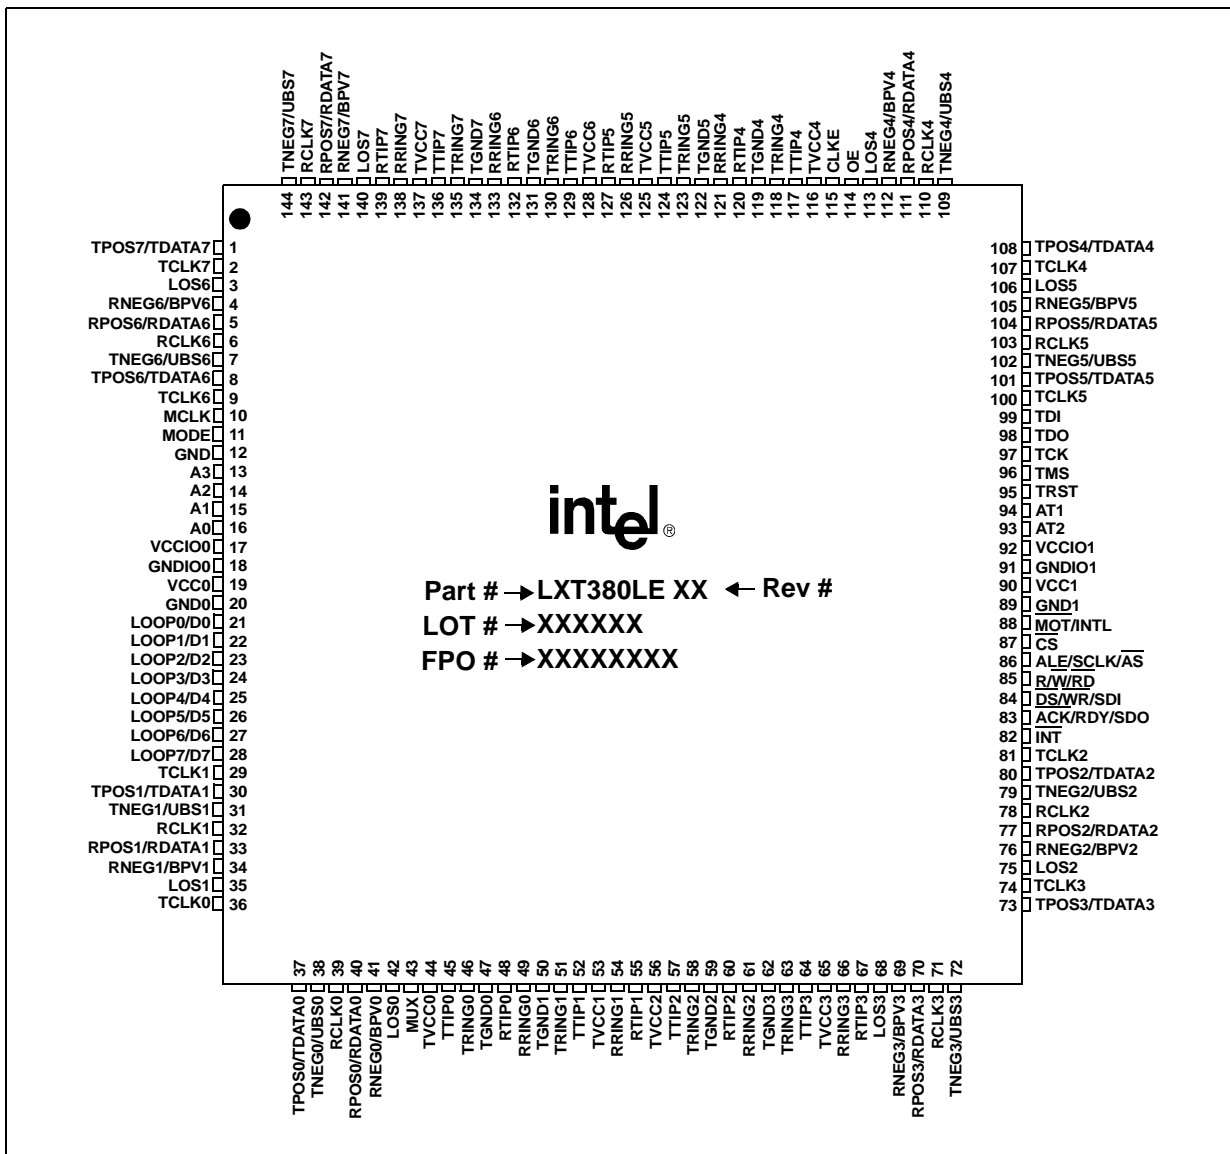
TNEG7/UBS7 144
RCLK7 143
RPOS7/RDATA7 142
RNEG7/BPV7 141
LOS7 140
RTIP7 139
RRING7 138
TVCC7 137
TTIP7 136
TRING7 135
TGND7 134
RRING6 133
RTIP6 132
TGND6 131
TRING6 130
TTIP6 129
TVCC6 128
RTIP5 127
RRING5 126
TVCC5 125
TTIP5 124
TRING5 123
TGND5 122
RRING4 121
RTIP4 120
TGND4 119
TRING4 118
TTIP4 117
TVCC4 116
CLKE 115
OE 114
LOS4 113
RNEG4/BPV4 112
RPOS4/RDATA4 111
RCLK4 110
TNEG4/UBS4 109

TPOS7/TDATA7 1
TCLK7 2
LOS6 3
RNEG6/BPV6 4
RPOS6/RDATA6 5
RCLK6 6
TNEG6/UBS6 7
TPOS6/TDATA6 8
TCLK6 9
MCLK 10
MODE 11
GND 12
A3 13
A2 14
A1 15
A0 16
VCCIO0 17
GNDIO0 18
VCC0 19
GND0 20
LOOP0/D0 21
LOOP1/D1 22
LOOP2/D2 23
LOOP3/D3 24
LOOP4/D4 25
LOOP5/D5 26
LOOP6/D6 27
LOOP7/D7 28
TCLK1 29
TPOS1/TDATA1 30
TNEG1/UBS1 31
RCLK1 32
RPOS1/RDATA1 33
RNEG1/BPV1 34
LOS1 35
TCLK0 36

108 TPOS4/TDATA4
107 TCLK4
106 LOS5
105 RNEG5/BPV5
104 RPOS5/RDATA5
103 RCLK5
102 TNEG5/UBS5
101 TPOS5/TDATA5
100 TCLK5
99 TDI
98 TDO
97 TCK
96 TMS
95 TRST
94 AT1
93 AT2
92 VCCIO1
91 GNDIO1
90 VCC1
89 GND1
88 $\overline{MOT}$/INTL
87 $\overline{CS}$
86 AL$\overline{E}$/$\overline{SC}$LK/$\overline{AS}$
85 $\overline{R/W}$/$\overline{RD}$
84 $\overline{DS}$/$\overline{WR}$/SDI
83 $\overline{ACK}$/RDY/SDO
82 $\overline{INT}$
81 TCLK2
80 TPOS2/TDATA2
79 TNEG2/UBS2
78 RCLK2
77 RPOS2/RDATA2
76 RNEG2/BPV2
75 LOS2
74 TCLK3
73 TPOS3/TDATA3

intel®

Part # → LXT380LE XX ← Rev #
LOT # → XXXXXX
FPO # → XXXXXXXX

37 TPOS0/TDATA0
38 TNEG0/UBS0
39 RCLK0
40 RPOS0/RDATA0
41 RNEG0/BPV0
42 LOS0
43 MUX
44 TVCC0
45 TTIP0
46 TRING0
47 TGND0
48 RTIP0
49 RRING0
50 TGND1
51 TRING1
52 TTIP1
53 TVCC1
54 RRING1
55 RTIP1
56 TVCC2
57 TTIP2
58 TRING2
59 TGND2
60 RTIP2
61 RRING2
62 TGND3
63 TRING3
64 TTIP3
65 TVCC3
66 RRING3
67 RTIP3
68 LOS3
69 RNEG3/BPV3
70 RPOS3/RDATA3
71 RCLK3
72 TNEG3/UBS3